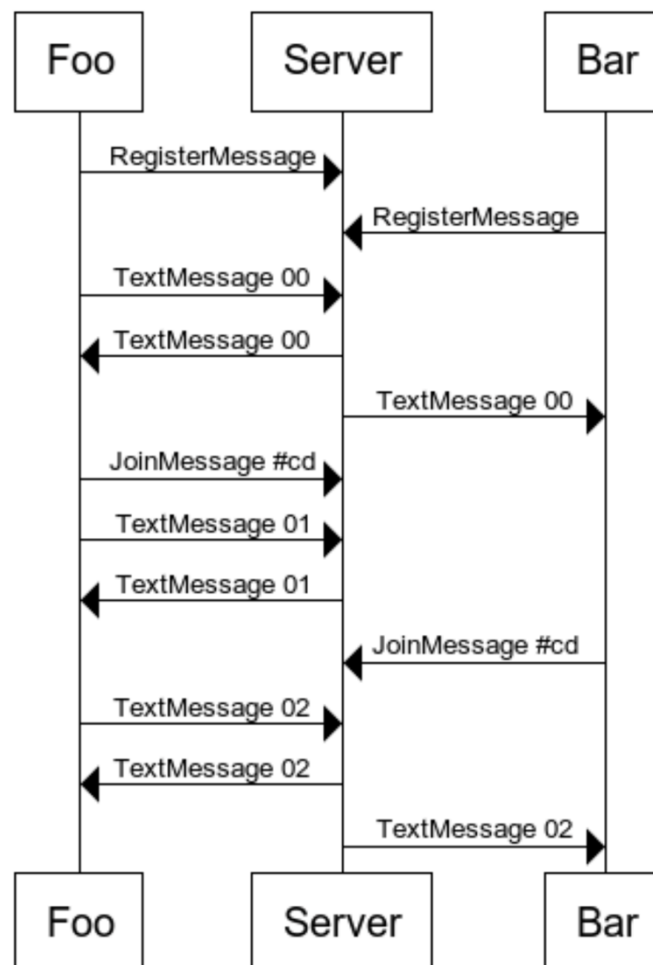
Foo
Server
Bar

RegisterMessage
RegisterMessage
TextMessage 00
TextMessage 00
TextMessage 00
JoinMessage #cd
TextMessage 01
TextMessage 01
JoinMessage #cd
TextMessage 02
TextMessage 02
TextMessage 02

Foo
Server
Bar